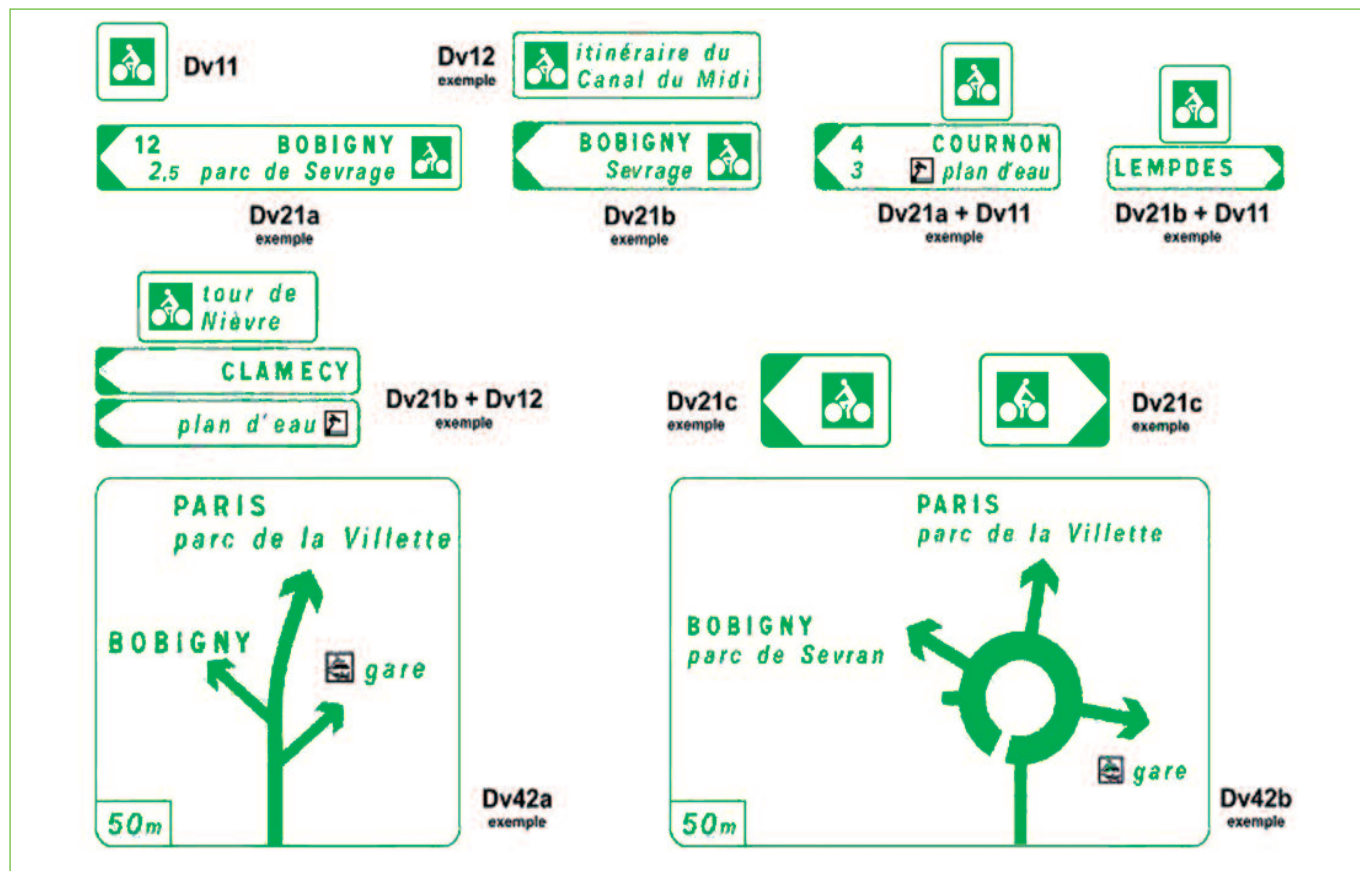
Dv11

Dv12
exemple

itinéraire du
Canal du Midi

12 BOBIGNY
2,5 parc de Sevrage

Dv21a
exemple

BOBIGNY
Sevrage

Dv21b
exemple

4 COURNON
3 plan d'eau

Dv21a + Dv11
exemple

LEMPDES

Dv21b + Dv11
exemple

tour de
Nièvre

CLAMECY

plan d'eau

Dv21b + Dv12
exemple

Dv21c
exemple

Dv21c
exemple

PARIS
parc de la Villette

BOBIGNY

gare

50m

Dv42a
exemple

PARIS
parc de la Villette

BOBIGNY
parc de Sevran

gare

50m

Dv42b
exemple